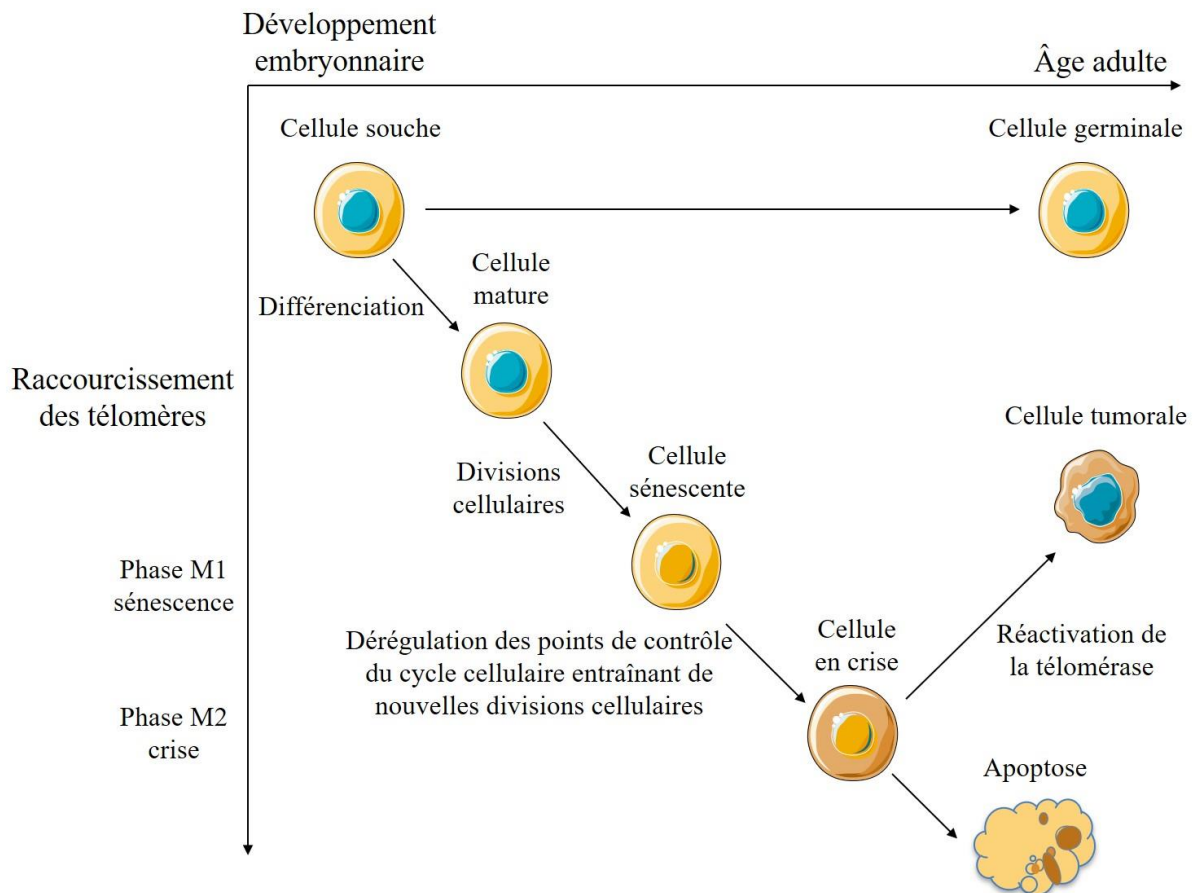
Développement embryonnaire

Âge adulte

Cellule souche

Cellule germinale

Différenciation

Cellule mature

Raccourcissement des télomères

Cellule tumorale

Divisions cellulaires

Cellule sénescente

Phase M1 sénescence

Dérégulation des points de contrôle du cycle cellulaire entraînant de nouvelles divisions cellulaires

Cellule en crise

Réactivation de la télomérase

Phase M2 crise

Apoptose